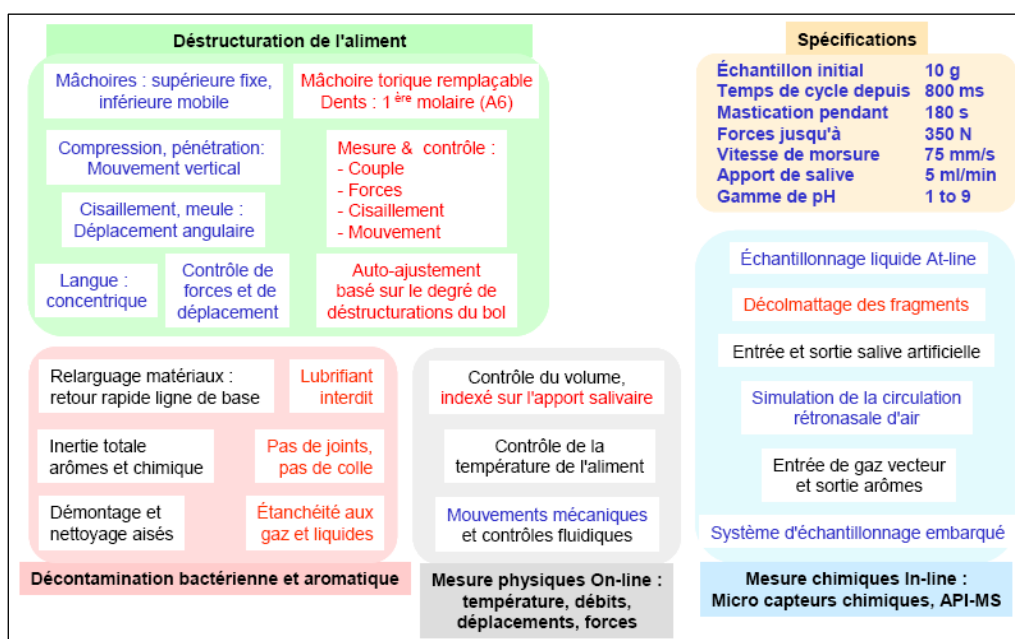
Déstructuration de l'aliment

Mâchoires : supérieure fixe, inférieure mobile

Mâchoire torique remplaçable
Dents : 1 $^{ère}$ molaire (A6)

Compression, pénétration: Mouvement vertical

Mesure & contrôle :
- Couple
- Forces
- Cisaillement
- Mouvement

Cisaillement, meule : Déplacement angulaire

Langue : concentrique

Contrôle de forces et de déplacement

Auto-ajustement basé sur le degré de déstructurations du bol

Spécifications

| | |
|---|---|
| Échantillon initial | 10 g |
| Temps de cycle depuis | 800 ms |
| Mastication pendant | 180 s |
| Forces jusqu'à | 350 N |
| Vitesse de morsure | 75 mm/s |
| Apport de salive | 5 ml/min |
| Gamme de pH | 1 to 9 |

Échantillonnage liquide At-line

Décolmattage des fragments

Entrée et sortie salive artificielle

Simulation de la circulation rétronasale d'air

Entrée de gaz vecteur et sortie arômes

Système d'échantillonnage embarqué

Mesure chimiques In-line :
Micro capteurs chimiques, API-MS

Relarguage matériaux : retour rapide ligne de base

Lubrifiant interdit

Inertie totale arômes et chimique

Pas de joints, pas de colle

Démontage et nettoyage aisés

Étanchéité aux gaz et liquides

Décontamination bactérienne et aromatique

Contrôle du volume, indexé sur l'apport salivaire

Contrôle de la température de l'aliment

Mouvements mécaniques et contrôles fluidiques

Mesure physiques On-line :
température, débits, déplacements, forces